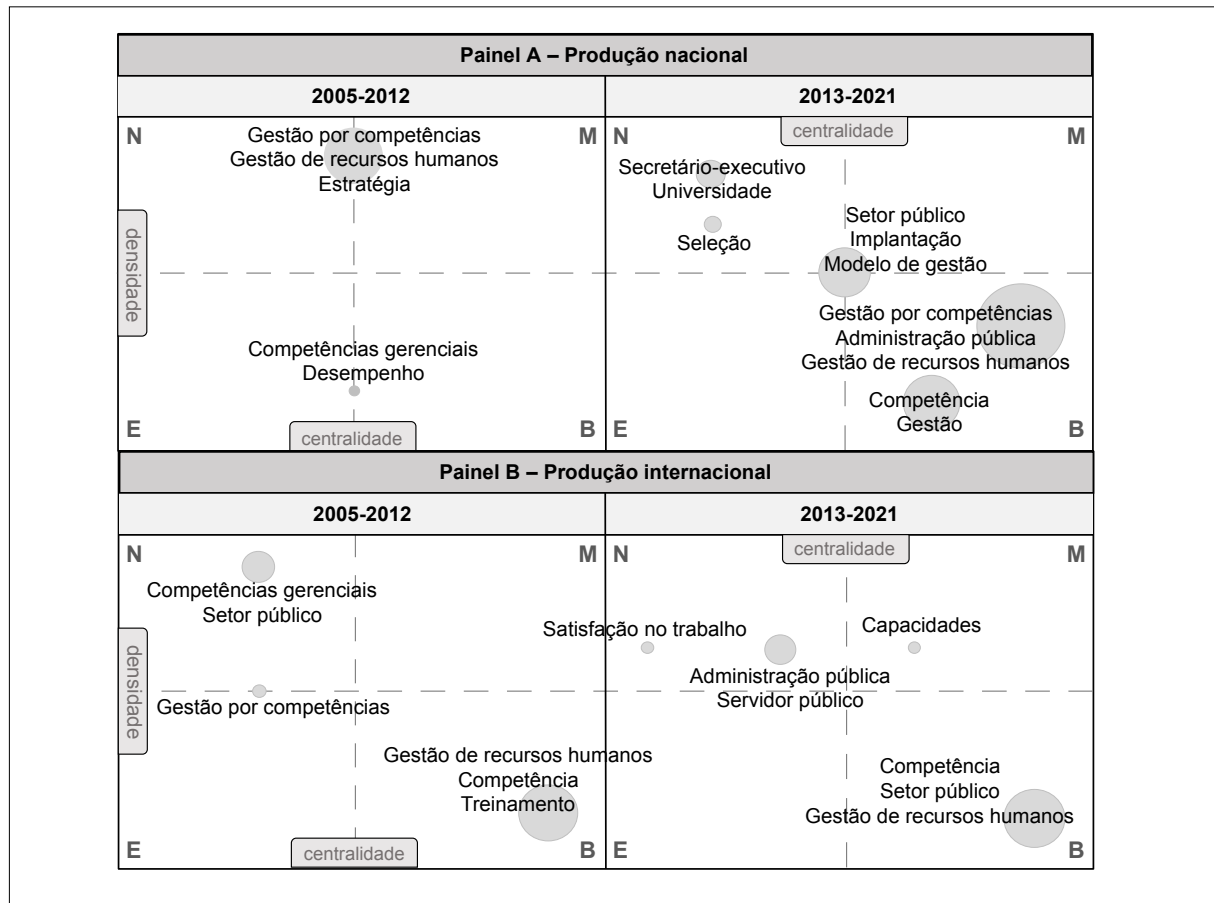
Painel A – Produção nacional

2005-2012

N

M

Gestão por competências
Gestão de recursos humanos
Estratégia

densidade

Competências gerenciais
Desempenho

E

centralidade

B

2013-2021

N

centralidade

M

Secretário-executivo
Universidade

Seleção

Setor público
Implantação
Modelo de gestão

Gestão por competências
Administração pública
Gestão de recursos humanos

Competência
Gestão

E

B

Painel B – Produção internacional

2005-2012

N

M

Competências gerenciais
Setor público

densidade

Gestão por competências

Gestão de recursos humanos
Competência
Treinamento

E

centralidade

B

2013-2021

N

centralidade

M

Satisfação no trabalho

Capacidades

Administração pública
Servidor público

Competência
Setor público
Gestão de recursos humanos

E

B